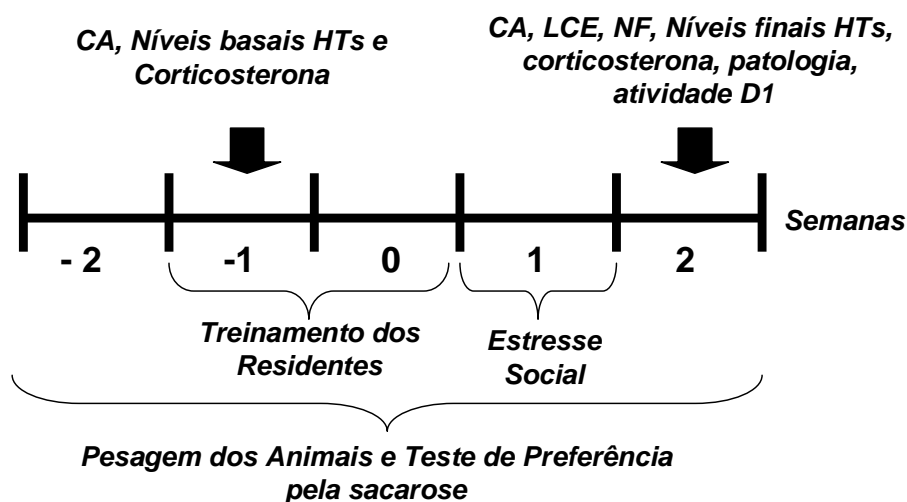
CA, Níveis basais HTs e Corticosterona

CA, LCE, NF, Níveis finais HTs, corticosterona, patologia, atividade D1

Semanas

- 2

-1

0

1

2

Treinamento dos Residentes

Estresse Social

Pesagem dos Animais e Teste de Preferência pela sacarose